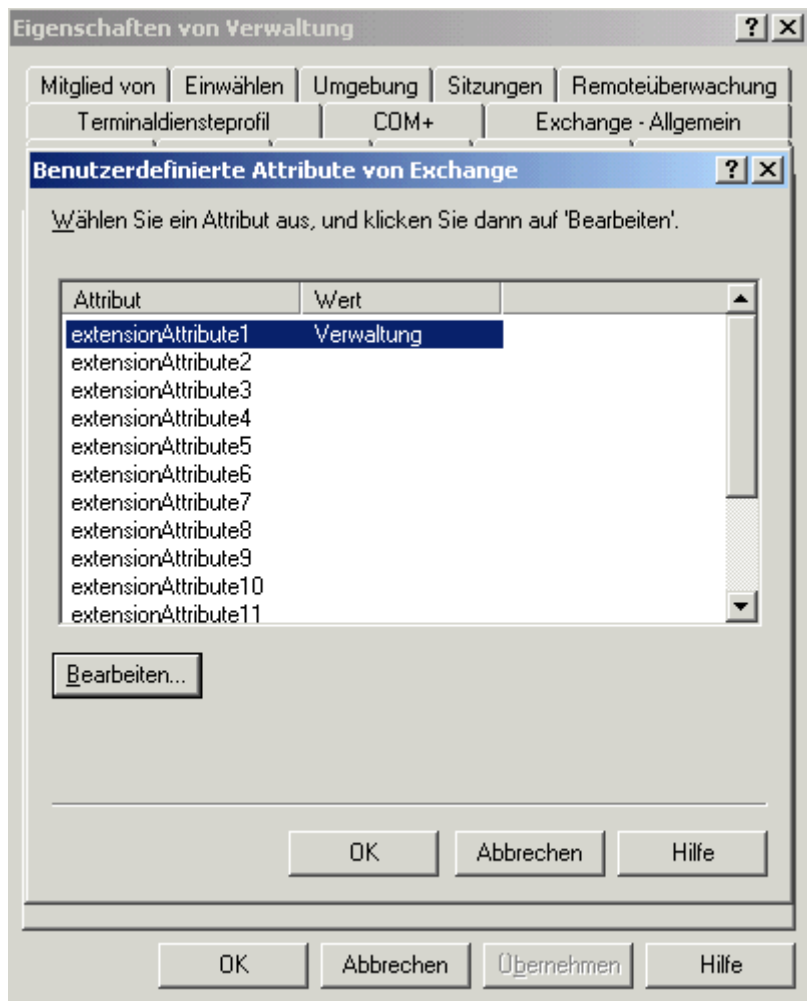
Eigenschaften von Verwaltung

?
X

Mitglied von | Einwählen | Umgebung | Sitzungen | Remoteüberwachung

Terminaldiensteprofil | COM+ | Exchange - Allgemein

Benutzerdefinierte Attribute von Exchange

?
X

Wählen Sie ein Attribut aus, und klicken Sie dann auf 'Bearbeiten'.

| Attribut | Wert |
|---|---|
| extensionAttribute1 | Verwaltung |
| extensionAttribute2 | |
| extensionAttribute3 | |
| extensionAttribute4 | |
| extensionAttribute5 | |
| extensionAttribute6 | |
| extensionAttribute7 | |
| extensionAttribute8 | |
| extensionAttribute9 | |
| extensionAttribute10 | |
| extensionAttribute11 | |

Bearbeiten...

OK
Abbrechen
Hilfe

OK
Abbrechen
Übernehmen
Hilfe